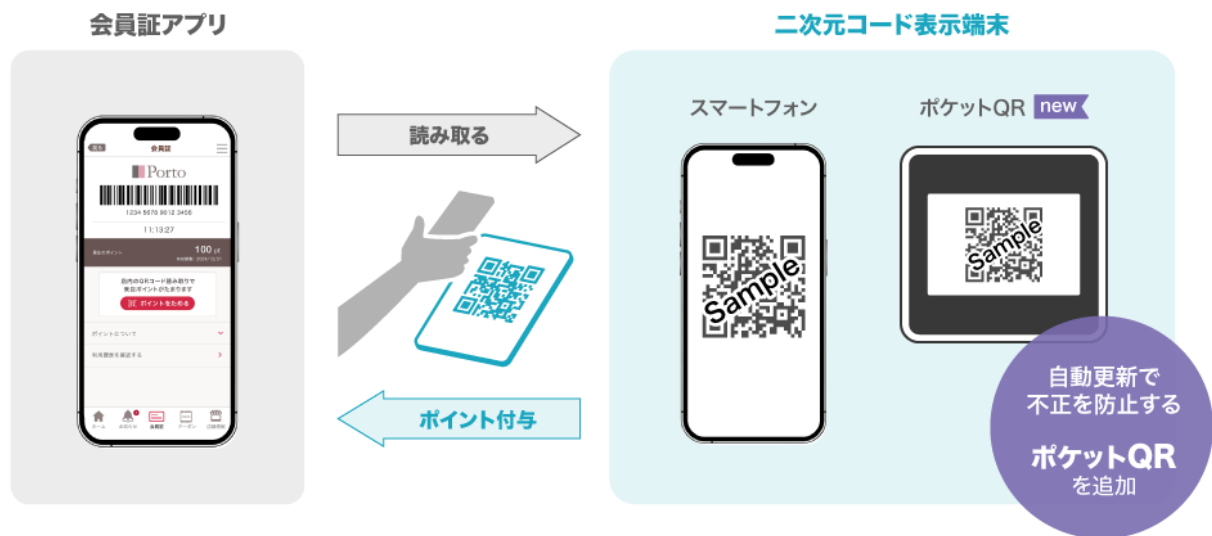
会員証アプリ

会員証

Porto

1234 5678 9012 3456

11:13:27

100 pt

店内のQRコード読み取りで来店ポイントがたまります

ポイントをためる

ポイントについて

利用履歴を確認する

ホーム お知らせ 会員証 クーポン 店舗情報

読み取る

ポイント付与

二次元コード表示端末

スマートフォン

Sample

ポケットQR new

Sample

自動更新で不正を防止する

ポケットQR を追加